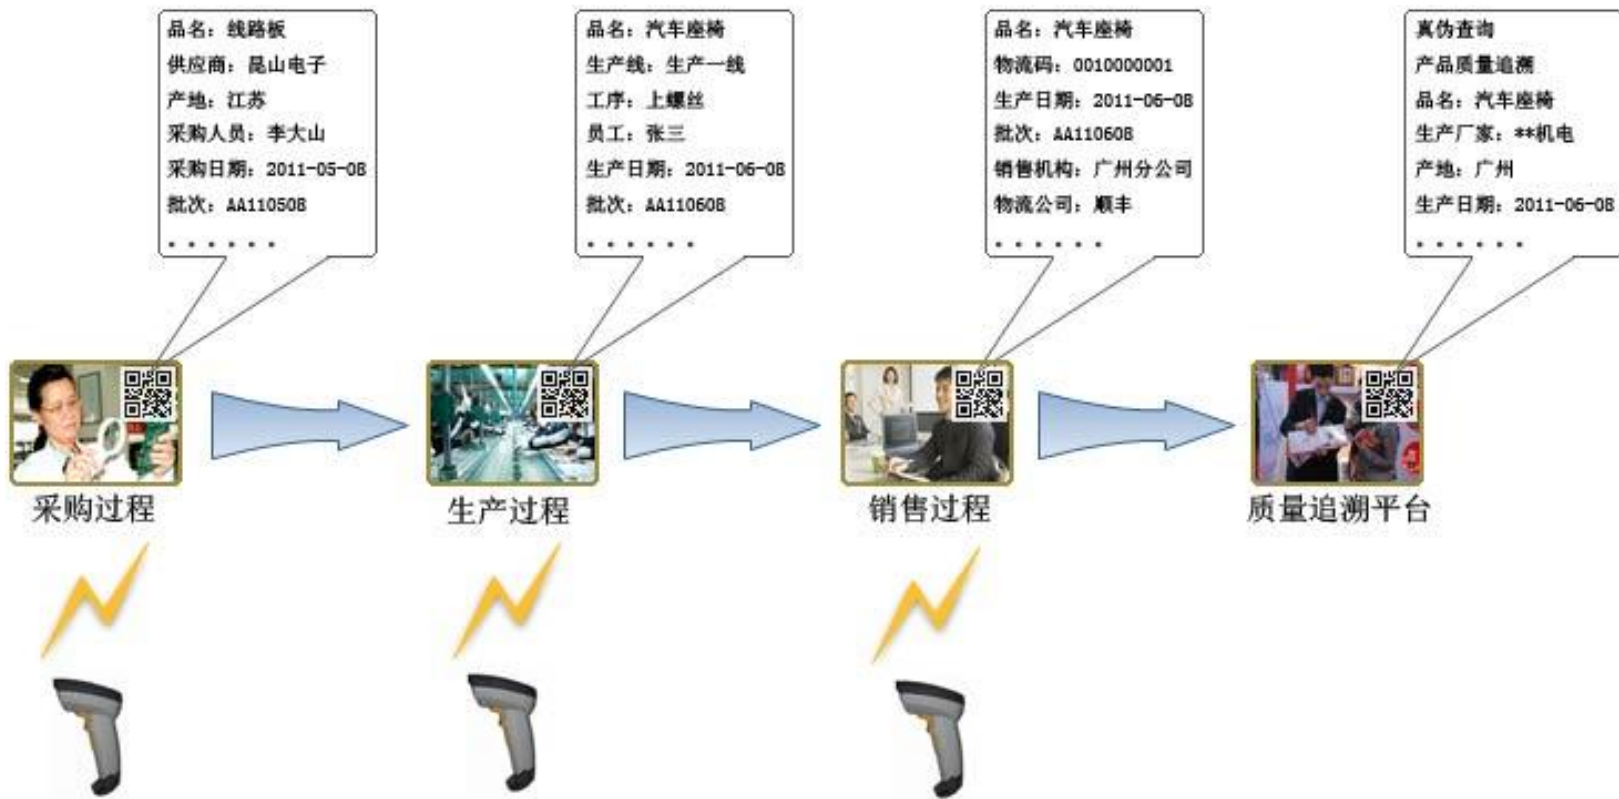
品名：线路板
供应商：昆山电子
产地：江苏
采购人员：李大山
采购日期：2011-05-08
批次：AA110508
……

品名：汽车座椅
生产线：生产一线
工序：上螺丝
员工：张三
生产日期：2011-06-08
批次：AA110608
……

品名：汽车座椅
物流码：0010000001
生产日期：2011-06-08
批次：AA110608
销售机构：广州分公司
物流公司：顺丰
……

真伪查询
产品质量追溯
品名：汽车座椅
生产厂家：**机电
产地：广州
生产日期：2011-06-08
……

采购过程

生产过程

销售过程

质量追溯平台